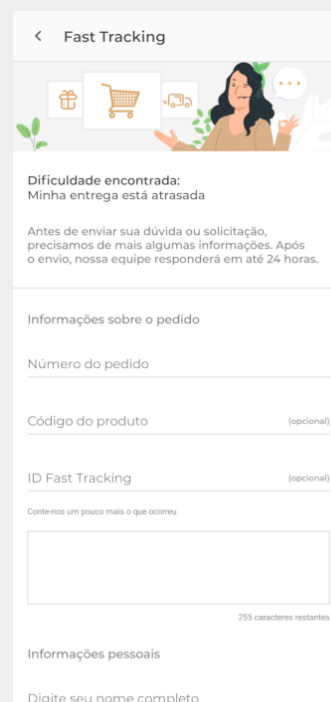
Fast Tracking

Dificuldade encontrada:
Minha entrega está atrasada

Antes de enviar sua dúvida ou solicitação, precisamos de mais algumas informações. Após o envio, nossa equipe responderá em até 24 horas.

Informações sobre o pedido

Número do pedido

Código do produto (opcional)

ID Fast Tracking (opcional)

Conte-nos um pouco mais o que ocorreu

255 caracteres restantes

Informações pessoais

Digite seu nome completo